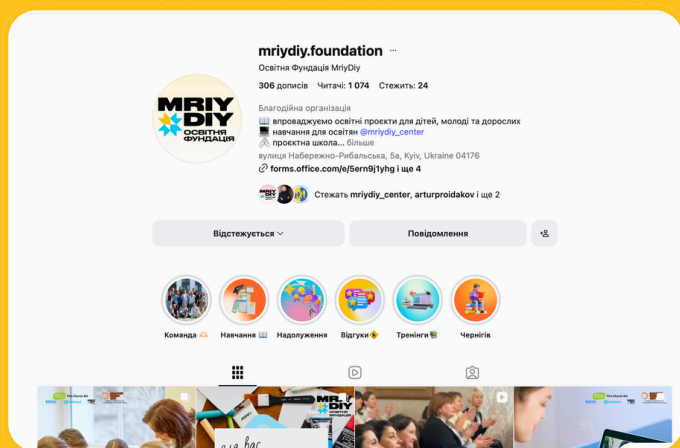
mriydiy.foundation ···

Освітня Фундація MriyDiy

306 дописів Читачі: 1 074 Стежить: 24

MRIY DIY ОСВІТНЯ ФУНДАЦІЯ

Благодійна організація

📖 впроваджуємо освітні проєкти для дітей, молоді та дорослих

💻 навчання для освітян @mriydiy_center

✂️ проєктна школа... більше

вулиця Набережно-Рибальська, 5а, Kyiv, Ukraine 04176

🔗 forms.office.com/e/5ern9j1yhg і ще 4

Стежать mriydiy_center, arturproidakov і ще 2

Відстежується ⌄ | Повідомлення

Команда 🫶 | Навчання 📖 | Надолуження | Відгуки | Тренінги | Чернігів